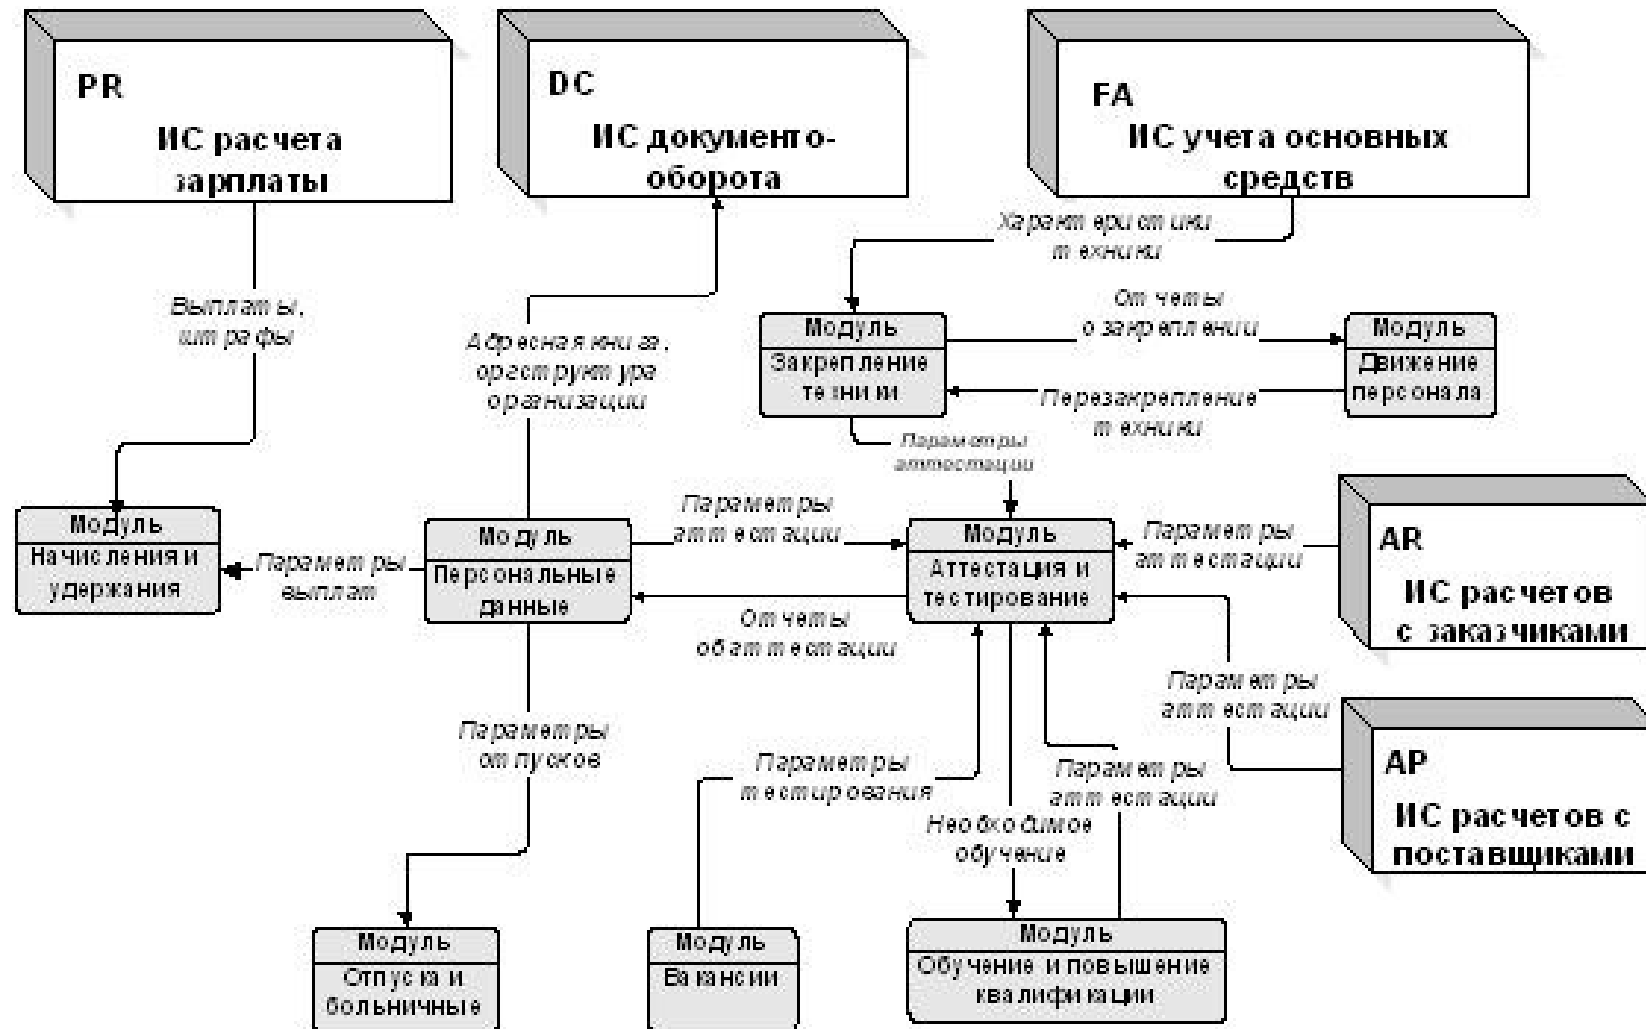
PR
ИС расчета зарплаты

DC
ИС документооборота

FA
ИС учета основных средств

Характеристики техники

Выплаты, штрафы

Адресная книга, оргструктура организации

Модуль
Закрепление техники

Отчеты о закреплении

Модуль
Движение персонала

Перезакрепление техники

Параметры аттестации

Модуль
Начисления и удержания

Параметры выплат

Модуль
Персональные данные

Параметры аттестации

Модуль
Аттестация и тестирование

Параметры аттестации

AR
ИС расчетов с заказчиками

Отчеты об аттестации

Параметры аттестации

AP
ИС расчетов с поставщиками

Параметры отпусков

Параметры тестирования

Параметры аттестации

Необходимое обучение

Модуль
Отпуска и больничные

Модуль
Вакансии

Модуль
Обучение и повышение квалификации